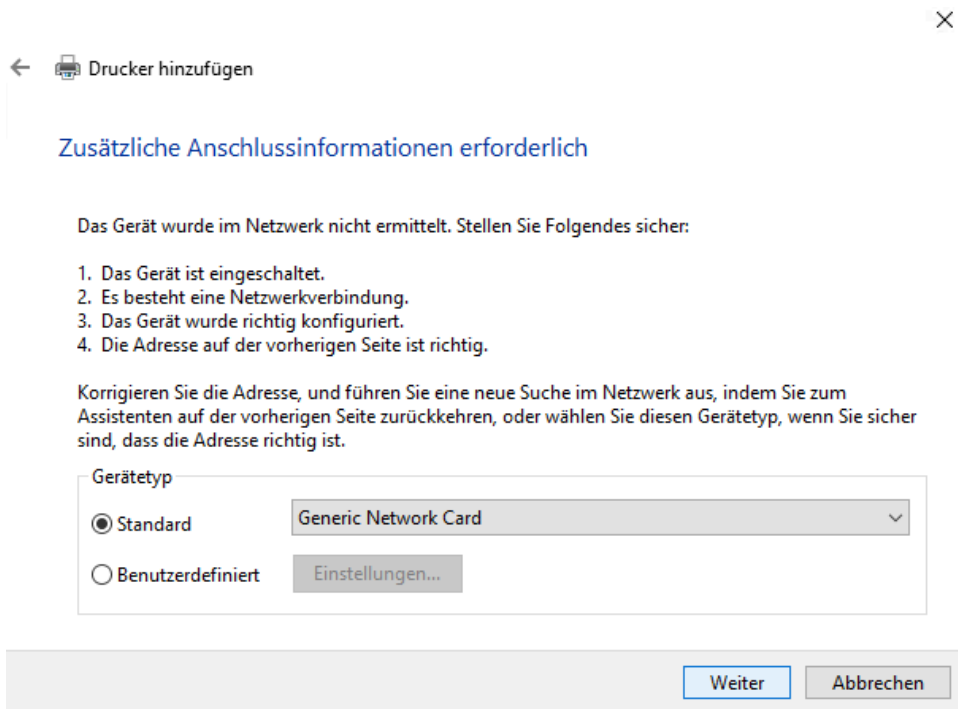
Drucker hinzufügen

Zusätzliche Anschlussinformationen erforderlich

Das Gerät wurde im Netzwerk nicht ermittelt. Stellen Sie Folgendes sicher:

1. Das Gerät ist eingeschaltet.
2. Es besteht eine Netzwerkverbindung.
3. Das Gerät wurde richtig konfiguriert.
4. Die Adresse auf der vorherigen Seite ist richtig.

Korrigieren Sie die Adresse, und führen Sie eine neue Suche im Netzwerk aus, indem Sie zum Assistenten auf der vorherigen Seite zurückkehren, oder wählen Sie diesen Gerätetyp, wenn Sie sicher sind, dass die Adresse richtig ist.

Gerätetyp

Standard

Generic Network Card

Benutzerdefiniert

Einstellungen...

Weiter

Abbrechen